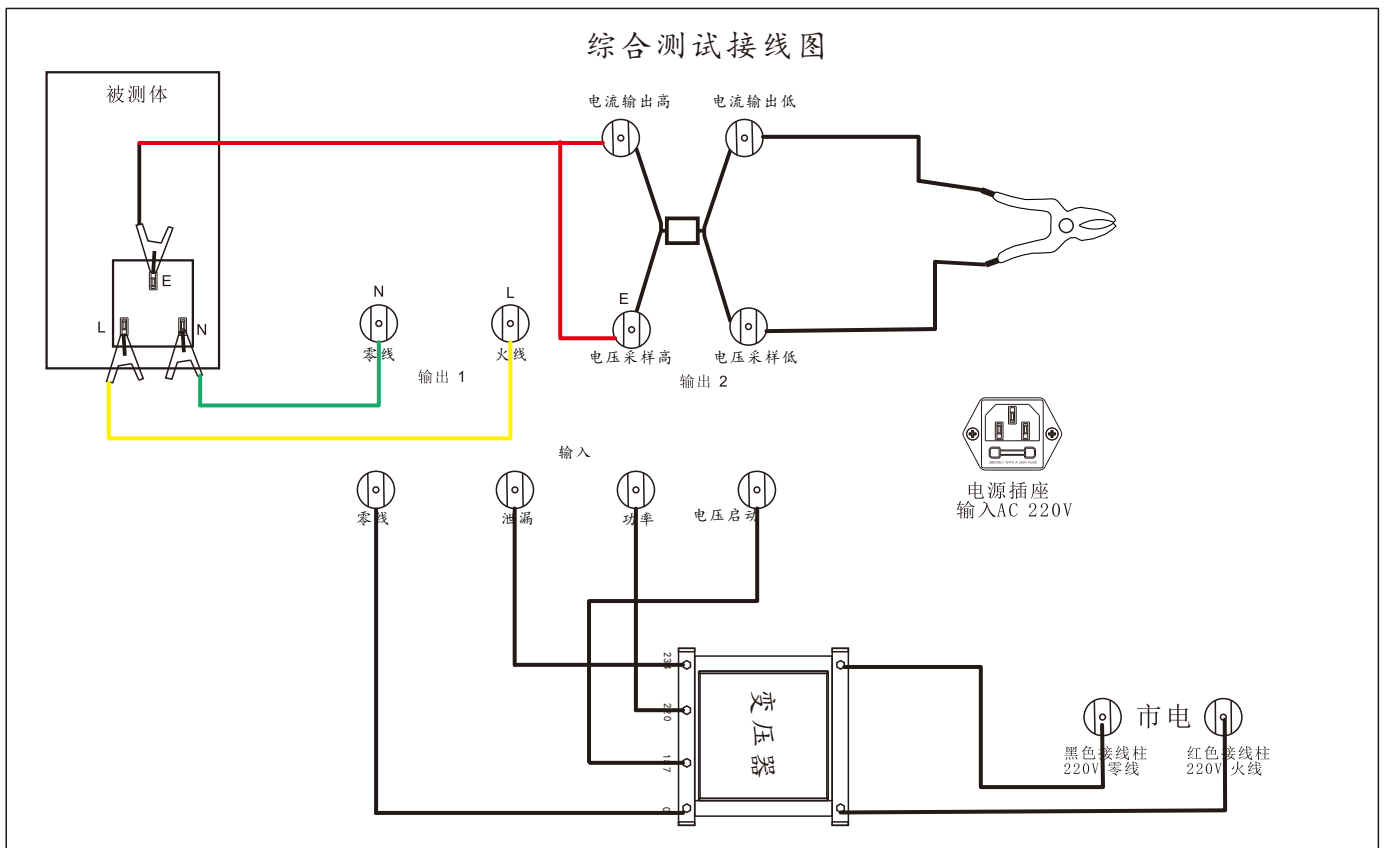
综合测试接线图

被测体

E

L

N

N

零线

L

火线

输出 1

电流输出高

电流输出低

E

电压采样高

电压采样低

输出 2

电源插座
输入AC 220V

输入

零线

泄漏

功率

电压启动

230

220

117

0

变压器

市电

黑色接线柱
220V 零线

红色接线柱
220V 火线